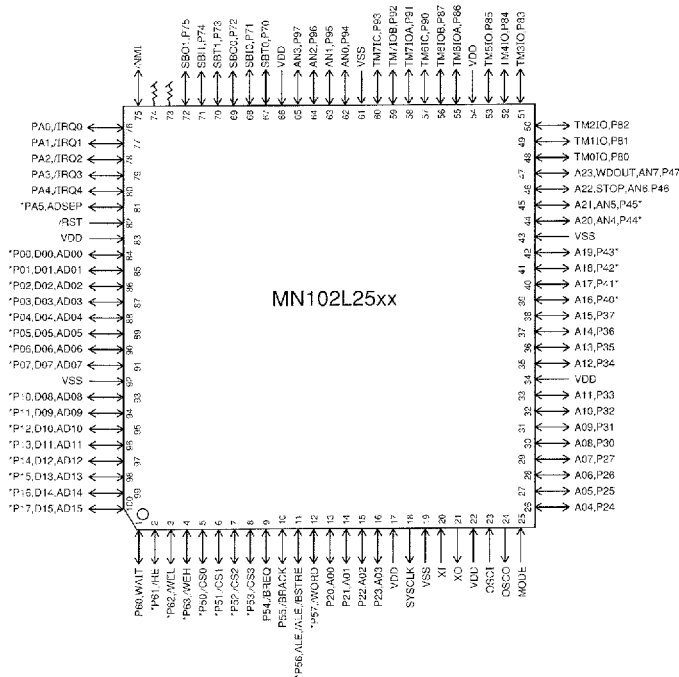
MN102L25xx

NMI
SBO1,P75
SBI1,P74
SBT1,P73
SBO0,P72
SBI0,P71
SBT0,P70
VDD
AN3,P97
AN2,P96
AN1,P95
AN0,P94
VSS
TM7IC,P93
TM7IOB,P92
TM7IOA,P91
TM6IC,P90
TM6IOB,P87
TM6IOA,P86
VDD
TM5IO,P85
TM4IO,P84
TM3IO,P83

76 75 74 73 72 71 70 69 68 67 66 65 64 63 62 61 60 59 58 57 56 55 54 53 52 51

PA0,/IRQ0 77
PA1,/IRQ1 78
PA2,/IRQ2 79
PA3,/IRQ3 80
PA4,/IRQ4 81
*PA5,ADSEP 82
/RST 83
VDD 84
*P00,D00,AD00 85
*P01,D01,AD01 86
*P02,D02,AD02 87
*P03,D03,AD03 88
*P04,D04,AD04 89
*P05,D05,AD05 90
*P06,D06,AD06 91
*P07,D07,AD07 92
VSS 93
*P10,D08,AD08 94
*P11,D09,AD09 95
*P12,D10,AD10 96
*P13,D11,AD11 97
*P14,D12,AD12 98
*P15,D13,AD13 99
*P16,D14,AD14 100
*P17,D15,AD15

50 TM2IO,P82
49 TM1IO,P81
48 TM0IO,P80
47 A23,WDOUT,AN7,P47
46 A22,STOP,AN6,P46
45 A21,AN5,P45*
44 A20,AN4,P44*
43 VSS
42 A19,P43*
41 A18,P42*
40 A17,P41*
39 A16,P40*
38 A15,P37
37 A14,P36
36 A13,P35
35 A12,P34
34 VDD
33 A11,P33
32 A10,P32
31 A09,P31
30 A08,P30
29 A07,P27
28 A06,P26
27 A05,P25
26 A04,P24
25

1 P60,WAIT
2 *P61,/RE
3 *P62,/WEL
4 *P63,/WEH
5 *P50,/CS0
6 *P51,/CS1
7 *P52,/CS2
8 *P53,/CS3
9 P54,/BREQ
10 P55,/BRACK
11 *P56,ALE,/ALE,/BSTRE
12 *P57,/WORD
13 P20,A00
14 P21,A01
15 P22,A02
16 P23,A03
17 VDD
18 SYSCLK
19 VSS
20 XI
21 XO
22 VDD
23 OSCI
24 OSCO
MODE